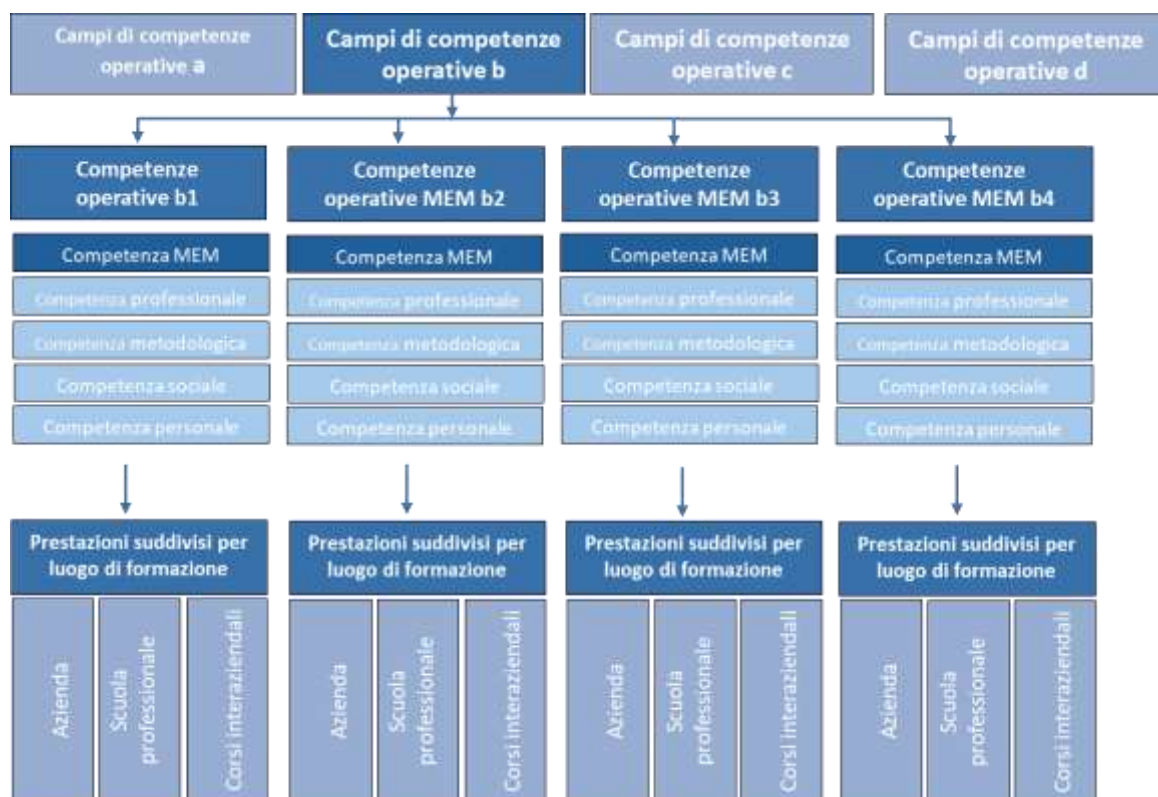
Campi di competenze operative a

Campi di competenze operative b

Campi di competenze operative c

Campi di competenze operative d

Competenze operative b1

Competenza MEM

Competenza professionale

Competenza metodologica

Competenza sociale

Competenza personale

Prestazioni suddivisi per luogo di formazione

Azienda

Scuola professionale

Corsi interaziendali

Competenze operative MEM b2

Competenza MEM

Competenza professionale

Competenza metodologica

Competenza sociale

Competenza personale

Prestazioni suddivisi per luogo di formazione

Azienda

Scuola professionale

Corsi interaziendali

Competenze operative MEM b3

Competenza MEM

Competenza professionale

Competenza metodologica

Competenza sociale

Competenza personale

Prestazioni suddivisi per luogo di formazione

Azienda

Scuola professionale

Corsi interaziendali

Competenze operative MEM b4

Competenza MEM

Competenza professionale

Competenza metodologica

Competenza sociale

Competenza personale

Prestazioni suddivisi per luogo di formazione

Azienda

Scuola professionale

Corsi interaziendali